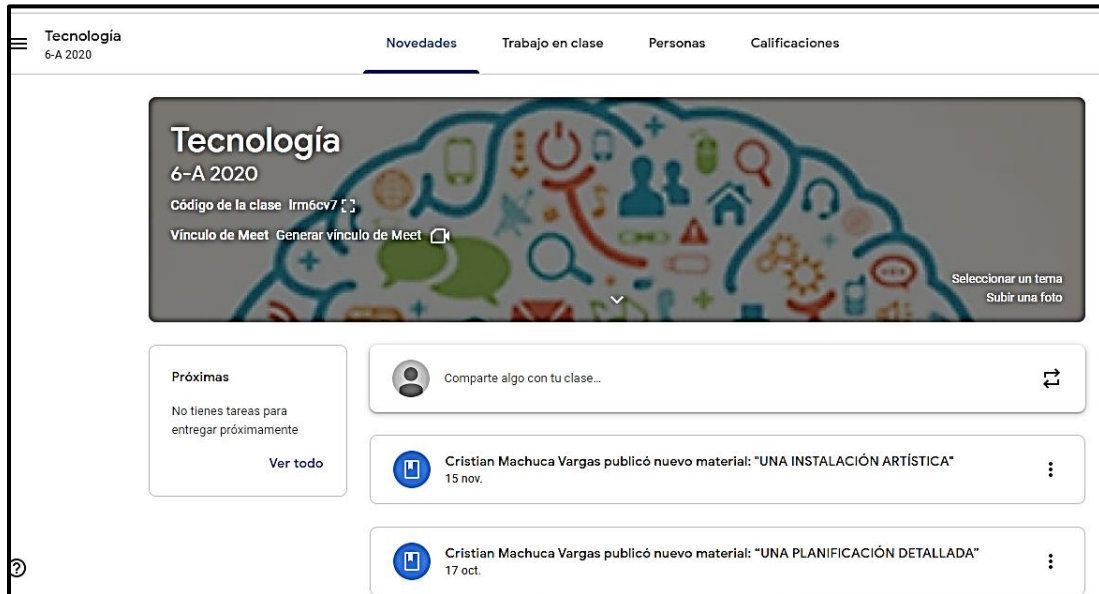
Tecnología
6-A 2020

Novedades
Trabajo en clase
Personas
Calificaciones

Tecnología
6-A 2020
Código de la clase lrm6cv7
Vínculo de Meet Generar vínculo de Meet

Seleccionar un tema
Subir una foto

Próximas
No tienes tareas para entregar próximamente
Ver todo

Comparte algo con tu clase...

Cristian Machuca Vargas publicó nuevo material: "UNA INSTALACIÓN ARTÍSTICA"
15 nov.

Cristian Machuca Vargas publicó nuevo material: "UNA PLANIFICACIÓN DETALLADA"
17 oct.